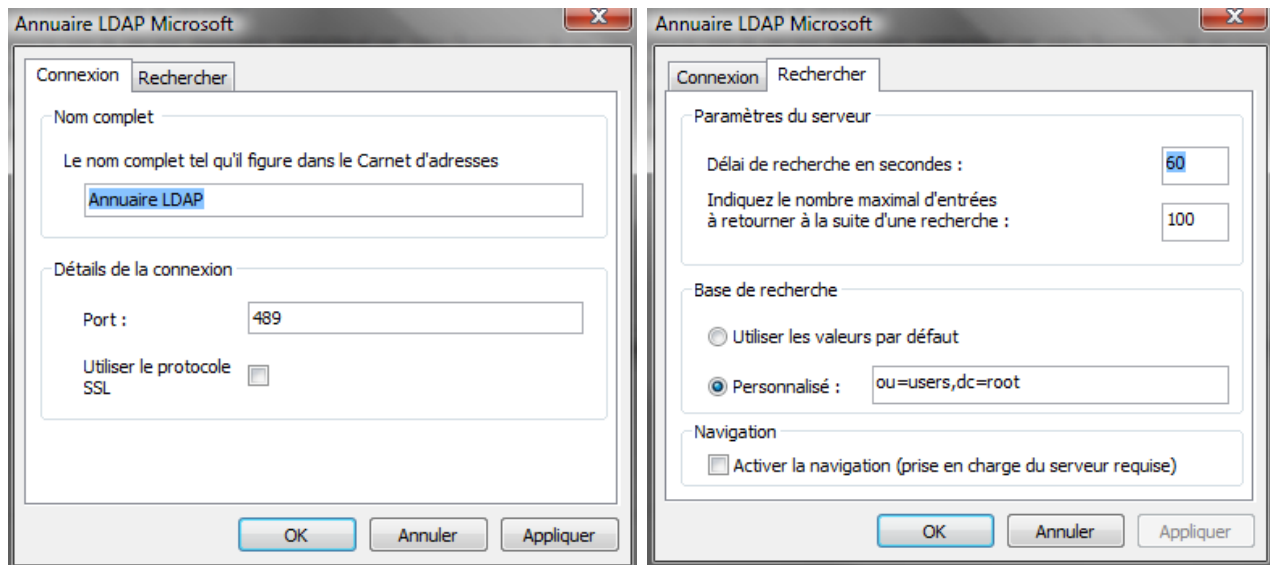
Annuaire LDAP Microsoft

Connexion Rechercher

Nom complet

Le nom complet tel qu'il figure dans le Carnet d'adresses

Annuaire LDAP

Détails de la connexion

Port : 489

Utiliser le protocole SSL

OK Annuler Appliquer

Annuaire LDAP Microsoft

Connexion Rechercher

Paramètres du serveur

Délai de recherche en secondes : 60

Indiquez le nombre maximal d'entrées à retourner à la suite d'une recherche : 100

Base de recherche

Utiliser les valeurs par défaut

Personnalisé : ou=users,dc=root

Navigation

Activer la navigation (prise en charge du serveur requise)

OK Annuler Appliquer